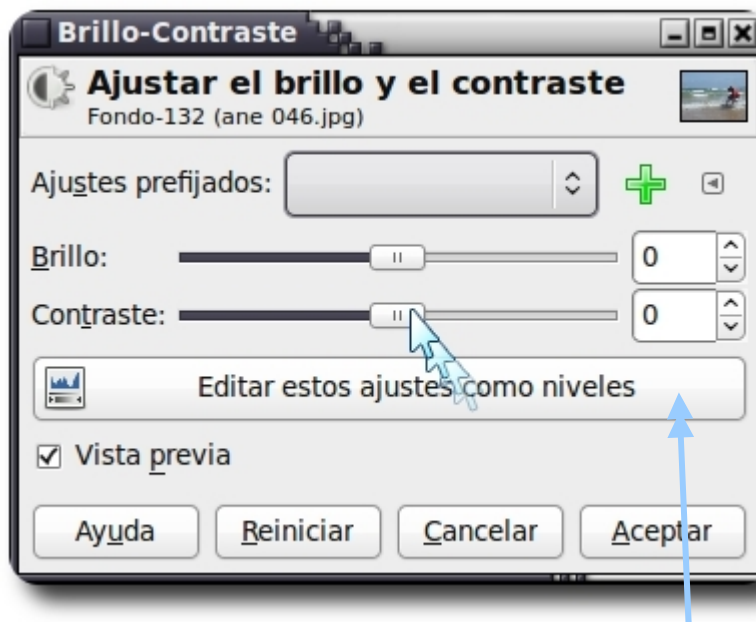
Brillo-Contraste

Ajustar el brillo y el contraste
Fondo-132 (ane 046.jpg)

Ajustes prefijados:

Brillo: 0

Contraste: 0

Editar estos ajustes como niveles

☑ Vista previa

Ayuda
Reiniciar
Cancelar
Aceptar